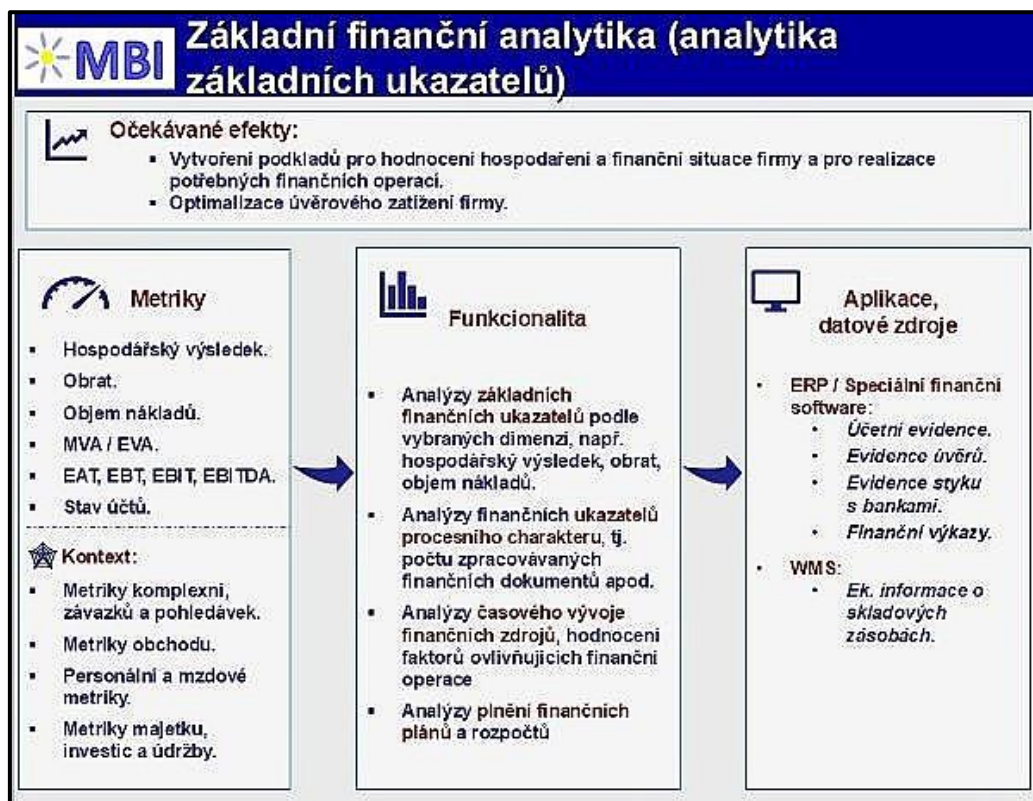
MBI Základní finanční analytika (analytika základních ukazatelů)

Očekávané efekty:
- Vytvoření podkladů pro hodnocení hospodaření a finanční situace firmy a pro realizace potřebných finančních operací.
- Optimalizace úvěrového zatížení firmy.

Metriky
- Hospodářský výsledek.
- Obrat.
- Objem nákladů.
- MVA / EVA.
- EAT, EBT, EBIT, EBITDA.
- Stav účtů.

Kontext:
- Metriky komplexní, závazků a pohledávek.
- Metriky obchodu.
- Personální a mzdové metriky.
- Metriky majetku, investic a údržby.

Funkcionalita
- Analýzy základních finančních ukazatelů podle vybraných dimenzí, např. hospodářský výsledek, obrat, objem nákladů.
- Analýzy finančních ukazatelů procesního charakteru, tj. počtu zpracovávaných finančních dokumentů apod.
- Analýzy časového vývoje finančních zdrojů, hodnocení faktorů ovlivňujících finanční operace
- Analýzy plnění finančních plánů a rozpočtů

Aplikace, datové zdroje
- ERP / Speciální finanční software:
  - Účetní evidence.
  - Evidence úvěrů.
  - Evidence styku s bankami.
  - Finanční výkazy.
- WMS:
  - Ek. informace o skladových zásobách.